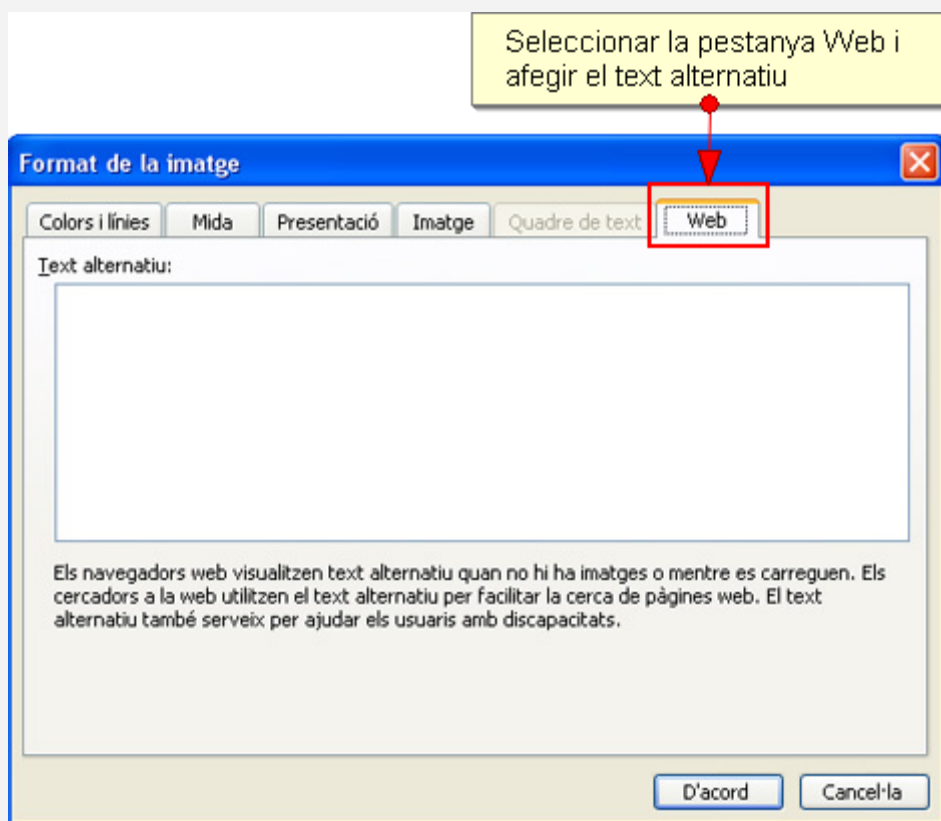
Seleccionar la pestanya Web i afegir el text alternatiu

Format de la imatge

Colors i línies | Mida | Presentació | Imatge | Quadre de text | Web

Text alternatiu:

Els navegadors web visualitzen text alternatiu quan no hi ha imatges o mentre es carreguen. Els cercadors a la web utilitzen el text alternatiu per facilitar la cerca de pàgines web. El text alternatiu també serveix per ajudar els usuaris amb discapacitats.

D'acord | Cancel·la